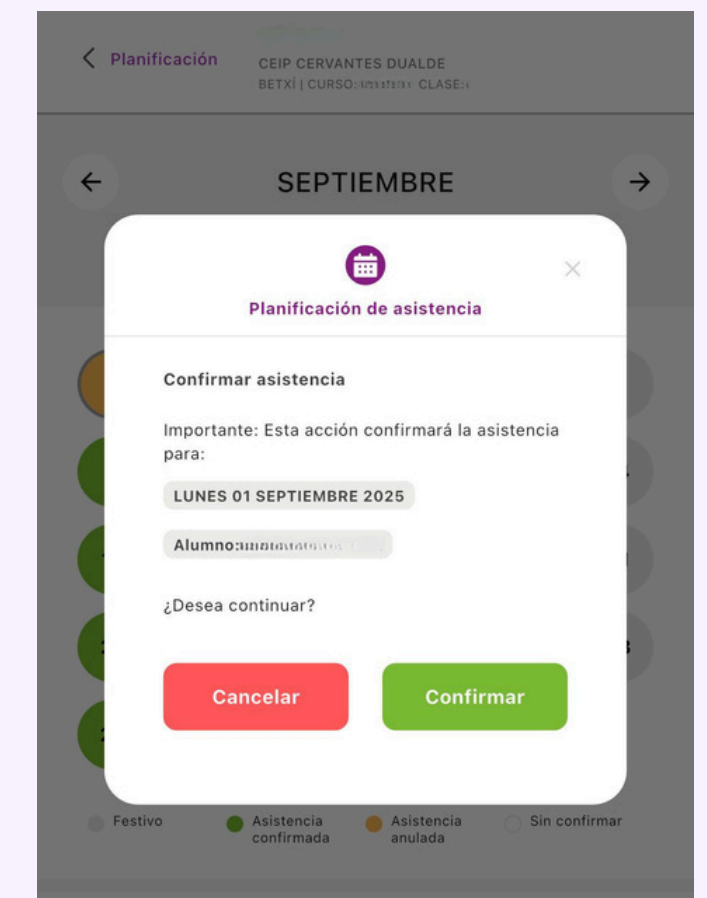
< Planificación
CEIP CERVANTES DUALDE
BETXÍ | CURSO:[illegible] CLASE:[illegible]

SEPTIEMBRE

Planificación de asistencia

Confirmar asistencia

Importante: Esta acción confirmará la asistencia para:

LUNES 01 SEPTIEMBRE 2025

Alumno:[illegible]

¿Desea continuar?

Cancelar
Confirmar

Festivo
Asistencia confirmada
Asistencia anulada
Sin confirmar